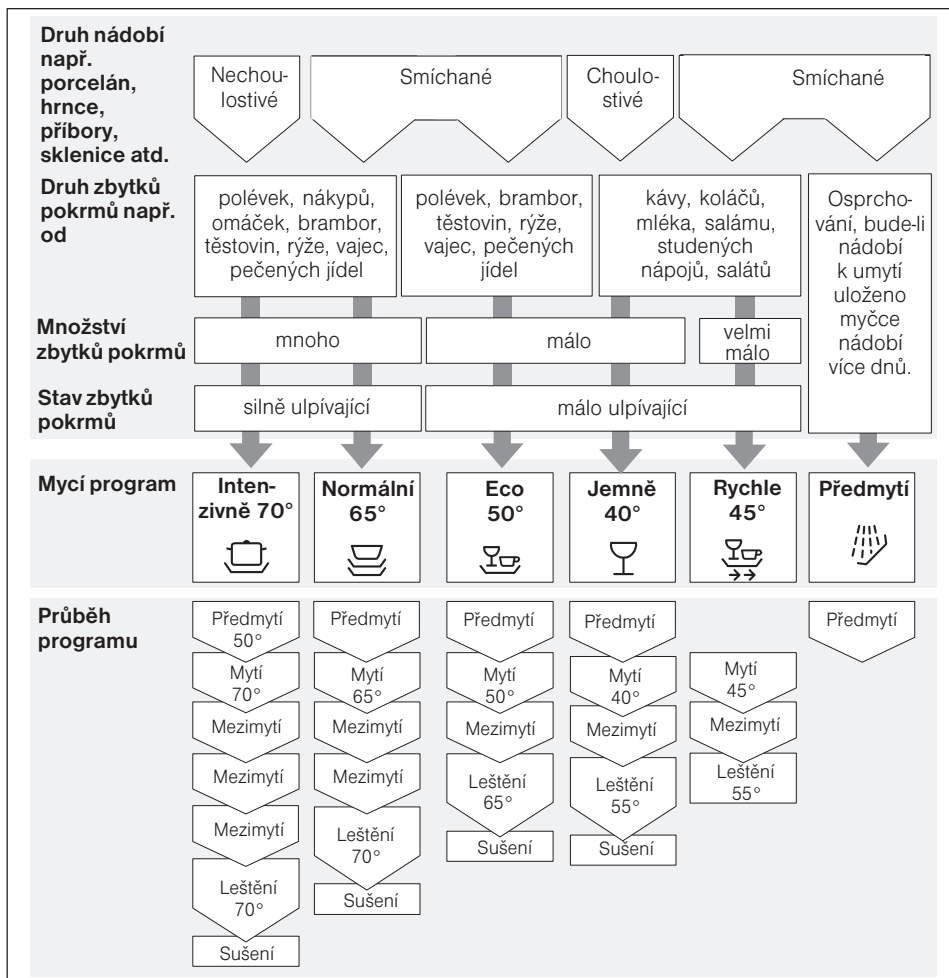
Druh nádobí např. porcelán, hrnce, příbory, sklenice atd.

Nechoulostivé

Smíchané

Choulostivé

Smíchané

Druh zbytků pokrmů např. od

polévek, nákypů, omáček, brambor, těstovin, rýže, vajec, pečených jídel

polévek, brambor, těstovin, rýže, vajec, pečených jídel

kávy, koláčů, mléka, salámu, studených nápojů, salátů

Osprchování, bude-li nádobí k umytí uloženo myčce nádobí více dnů.

Množství zbytků pokrmů

mnoho

málo

velmi málo

Stav zbytků pokrmů

silně ulpívající

málo ulpívající

Mycí program

Intenzivně 70°

Normální 65°

Eco 50°

Jemně 40°

Rychle 45°

Předmytí

Průběh programu

| Intenzivně 70° | Normální 65° | Eco 50° | Jemně 40° | Rychle 45° | Předmytí |
|---|---|---|---|---|---|
| Předmytí 50° | Předmytí | Předmytí | Předmytí | | Předmytí |
| Mytí 70° | Mytí 65° | Mytí 50° | Mytí 40° | Mytí 45° | |
| Mezimytí | Mezimytí | Mezimytí | Mezimytí | Mezimytí | |
| Mezimytí | Mezimytí | Leštění 65° | Leštění 55° | Leštění 55° | |
| Mezimytí | Leštění 70° | Sušení | Sušení | | |
| Leštění 70° | Sušení | | | | |
| Sušení | | | | | |